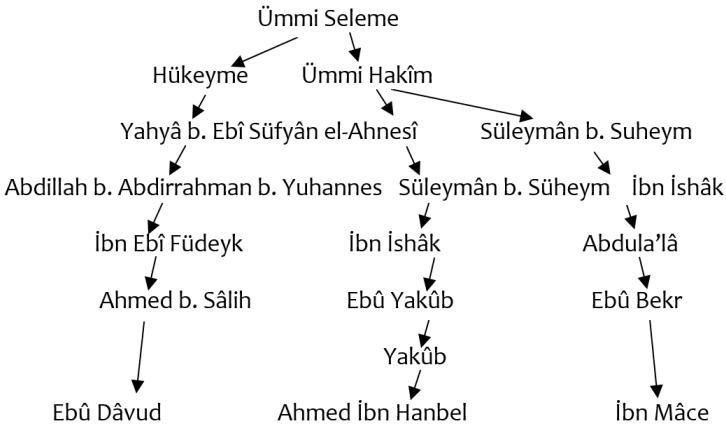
Ümmi Seleme

Hükeyme

Ümmi Hakîm

Yahyâ b. Ebî Süfyân el-Ahnesî

Süleymân b. Suheym

Abdillah b. Abdirrahman b. Yuhannes

Süleymân b. Süheym

İbn İshâk

İbn Ebî Füdeyk

İbn İshâk

Abdula'lâ

Ahmed b. Sâlih

Ebû Yakûb

Ebû Bekr

Yakûb

Ebû Dâvud

Ahmed İbn Hanbel

İbn Mâce